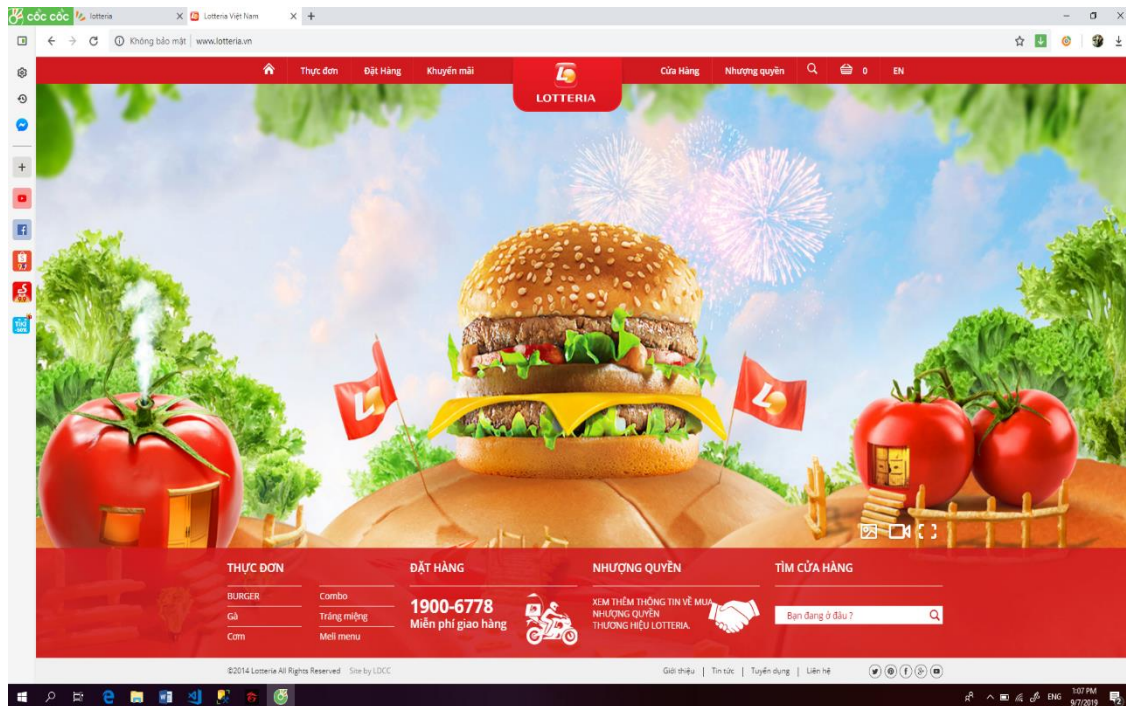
cốc cốc lotteria
Lotteria Việt Nam
Không bảo mật | www.lotteria.vn

Thực đơn Đặt Hàng Khuyến mãi
LOTTERIA
Cửa Hàng Nhượng quyền 0 EN

THỰC ĐƠN
BURGER
Gà
Cơm
Combo
Tráng miệng
Meli menu

ĐẶT HÀNG
1900-6778
Miễn phí giao hàng

NHƯỢNG QUYỀN
XEM THÊM THÔNG TIN VỀ MUA NHƯỢNG QUYỀN THƯƠNG HIỆU LOTTERIA.

TÌM CỬA HÀNG
Bạn đang ở đâu ?

©2014 Lotteria All Rights Reserved Site by LDCC
Giới thiệu | Tin tức | Tuyển dụng | Liên hệ

ENG 1:07 PM 9/7/2019